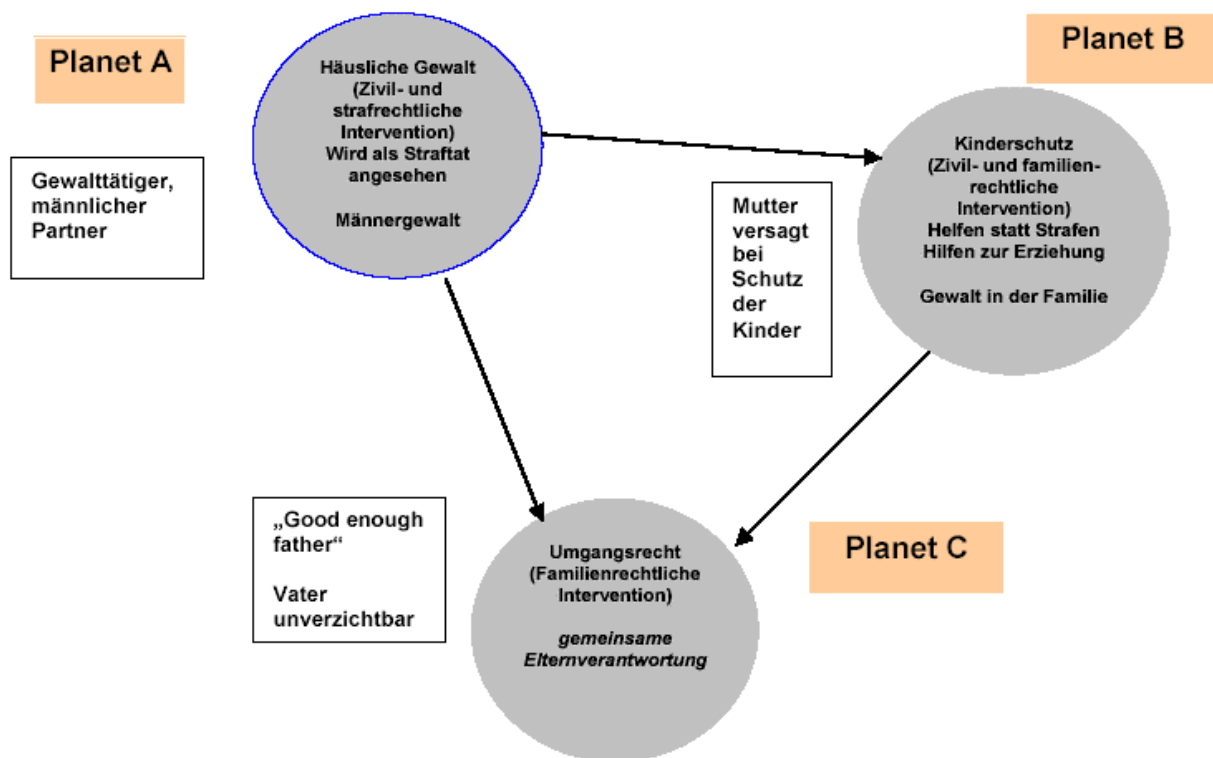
Planet A

Häusliche Gewalt (Zivil- und strafrechtliche Intervention) Wird als Straftat angesehen

Männergewalt

Planet B

Gewalttätiger, männlicher Partner

Kinderschutz (Zivil- und familienrechtliche Intervention) Helfen statt Strafen Hilfen zur Erziehung

Gewalt in der Familie

Mutter versagt bei Schutz der Kinder

„Good enough father“

Vater unverzichtbar

Umgangsrecht (Familienrechtliche Intervention)

*gemeinsame Elternverantwortung*

Planet C